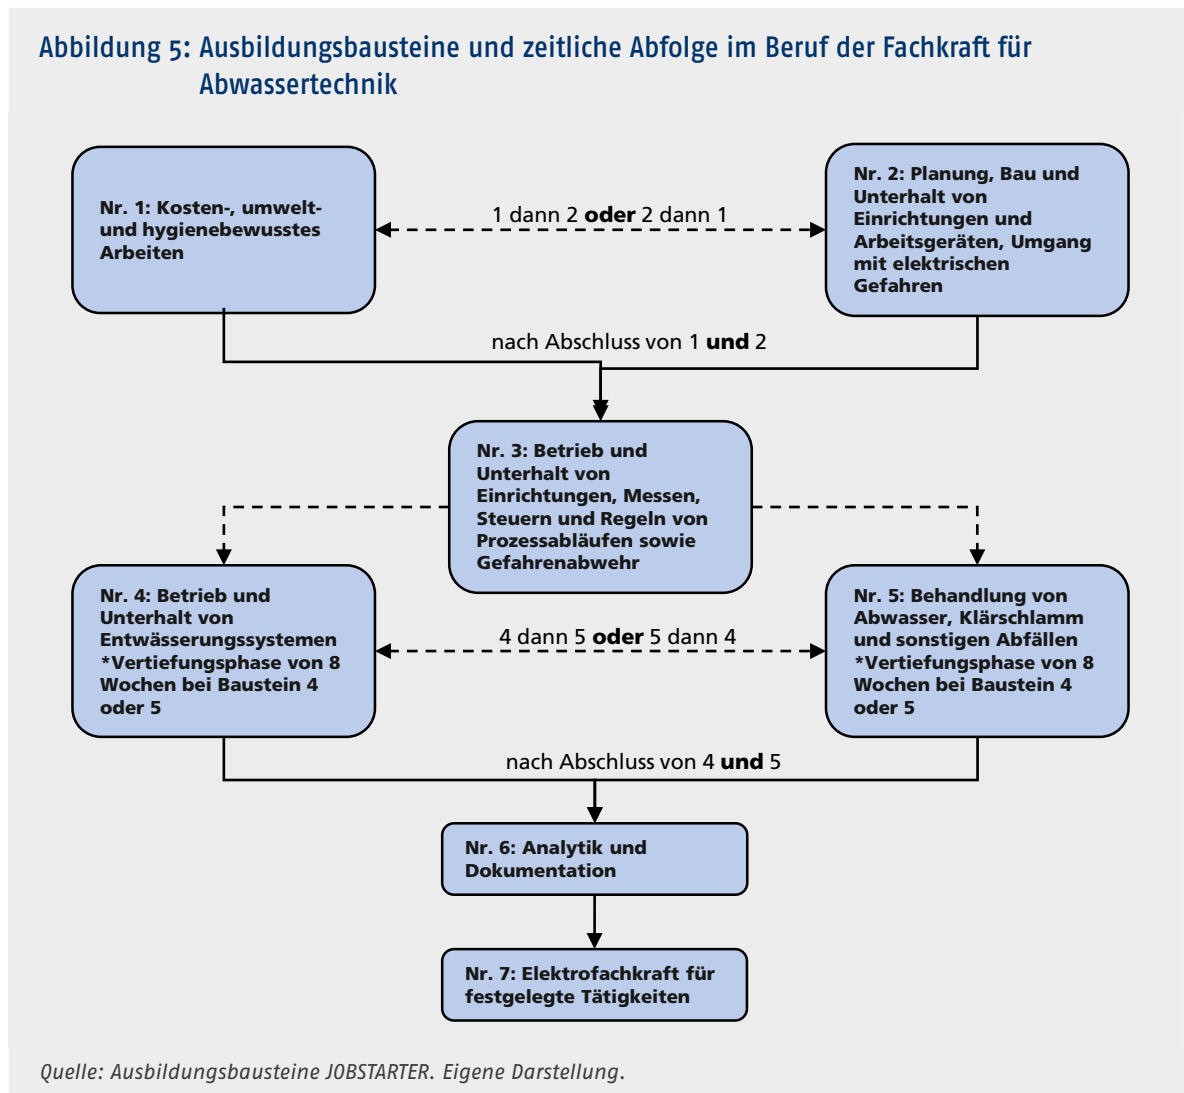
Abbildung 5: Ausbildungsbausteine und zeitliche Abfolge im Beruf der Fachkraft für Abwassertechnik

Nr. 1: Kosten-, umwelt- und hygienebewusstes Arbeiten

1 dann 2 **oder** 2 dann 1

Nr. 2: Planung, Bau und Unterhalt von Einrichtungen und Arbeitsgeräten, Umgang mit elektrischen Gefahren

nach Abschluss von 1 **und** 2

Nr. 3: Betrieb und Unterhalt von Einrichtungen, Messen, Steuern und Regeln von Prozessabläufen sowie Gefahrenabwehr

Nr. 4: Betrieb und Unterhalt von Entwässerungssystemen *Vertiefungsphase von 8 Wochen bei Baustein 4 oder 5

4 dann 5 **oder** 5 dann 4

Nr. 5: Behandlung von Abwasser, Klärschlamm und sonstigen Abfällen *Vertiefungsphase von 8 Wochen bei Baustein 4 oder 5

nach Abschluss von 4 **und** 5

Nr. 6: Analytik und Dokumentation

Nr. 7: Elektrofachkraft für festgelegte Tätigkeiten

Quelle: Ausbildungsbausteine JOBSTARTER. Eigene Darstellung.